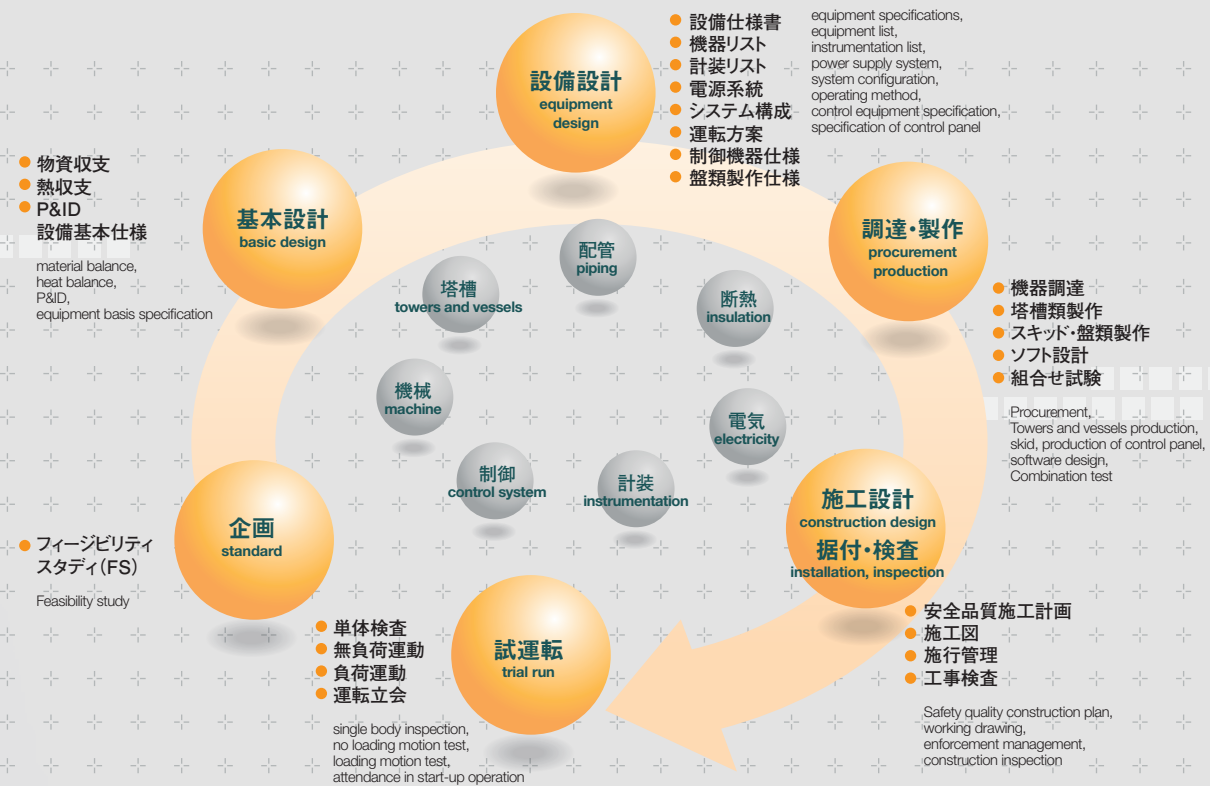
設備設計
equipment design

設備仕様書
機器リスト
計装リスト
電源系統
システム構成
運転方案
制御機器仕様
盤類製作仕様

equipment specifications, equipment list, instrumentation list, power supply system, system configuration, operating method, control equipment specification, specification of control panel

基本設計
basic design

物資収支
熱収支
P&ID
設備基本仕様

material balance, heat balance, P&ID, equipment basis specification

調達・製作
procurement production

機器調達
塔槽類製作
スキッド・盤類製作
ソフト設計
組合せ試験

Procurement, Towers and vessels production, skid, production of control panel, software design, Combination test

配管
piping

塔槽
towers and vessels

断熱
insulation

機械
machine

電気
electricity

制御
control system

計装
instrumentation

施工設計
construction design
据付・検査
installation, inspection

安全品質施工計画
施工図
施行管理
工事検査

Safety quality construction plan, working drawing, enforcement management, construction inspection

企画
standard

フィージビリティスタディ（FS）

Feasibility study

試運転
trial run

単体検査
無負荷運動
負荷運動
運転立会

single body inspection, no loading motion test, loading motion test, attendance in start-up operation